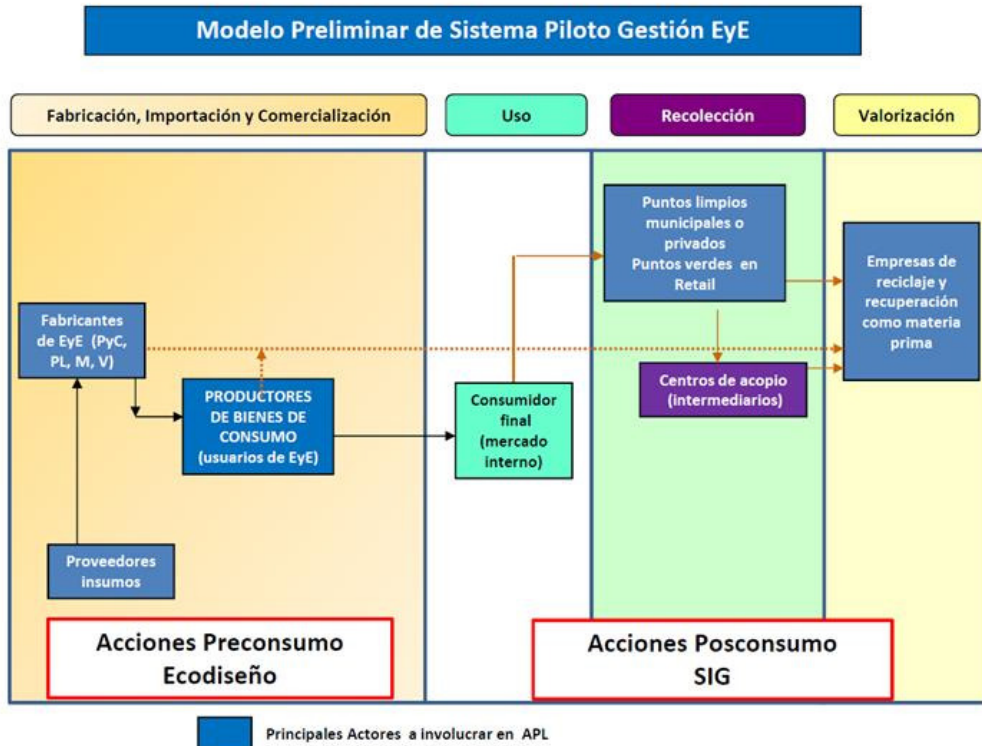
Modelo Preliminar de Sistema Piloto Gestión EyE

Fabricación, Importación y Comercialización

Uso

Recolección

Valorización

Puntos limpios municipales o privados
Puntos verdes en Retail

Empresas de reciclaje y recuperación como materia prima

Fabricantes de EyE (PyC, PL, M, V)

PRODUCTORES DE BIENES DE CONSUMO (usuarios de EyE)

Consumidor final (mercado interno)

Centros de acopio (intermediarios)

Proveedores insumos

Acciones Preconsumo
Ecodiseño

Acciones Posconsumo
SIG

Principales Actores a involucrar en APL